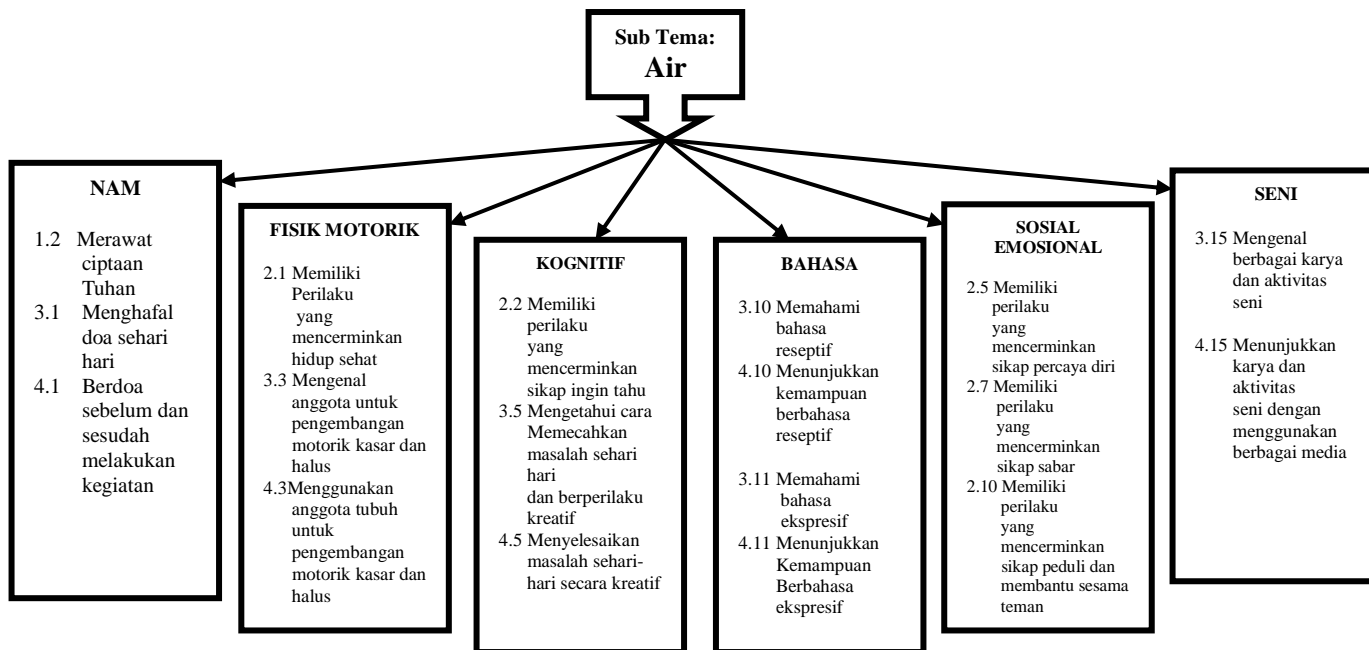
Sub Tema:
Air

NAM

1.2 Merawat ciptaan Tuhan
3.1 Menghafal doa sehari hari
4.1 Berdoa sebelum dan sesudah melakukan kegiatan

FISIK MOTORIK

2.1 Memiliki Perilaku yang mencerminkan hidup sehat
3.3 Mengenal anggota untuk pengembangan motorik kasar dan halus
4.3Menggunakan anggota tubuh untuk pengembangan motorik kasar dan halus

KOGNITIF

2.2 Memiliki perilaku yang mencerminkan sikap ingin tahu
3.5 Mengetahui cara Memecahkan masalah sehari hari dan berperilaku kreatif
4.5 Menyelesaikan masalah sehari-hari secara kreatif

BAHASA

3.10 Memahami bahasa reseptif
4.10 Menunjukkan kemampuan berbahasa reseptif

3.11 Memahami bahasa ekspresif
4.11 Menunjukkan Kemampuan Berbahasa ekspresif

SOSIAL EMOSIONAL

2.5 Memiliki perilaku yang mencerminkan sikap percaya diri
2.7 Memiliki perilaku yang mencerminkan sikap sabar
2.10 Memiliki perilaku yang mencerminkan sikap peduli dan membantu sesama teman

SENI

3.15 Mengenal berbagai karya dan aktivitas seni

4.15 Menunjukkan karya dan aktivitas seni dengan menggunakan berbagai media